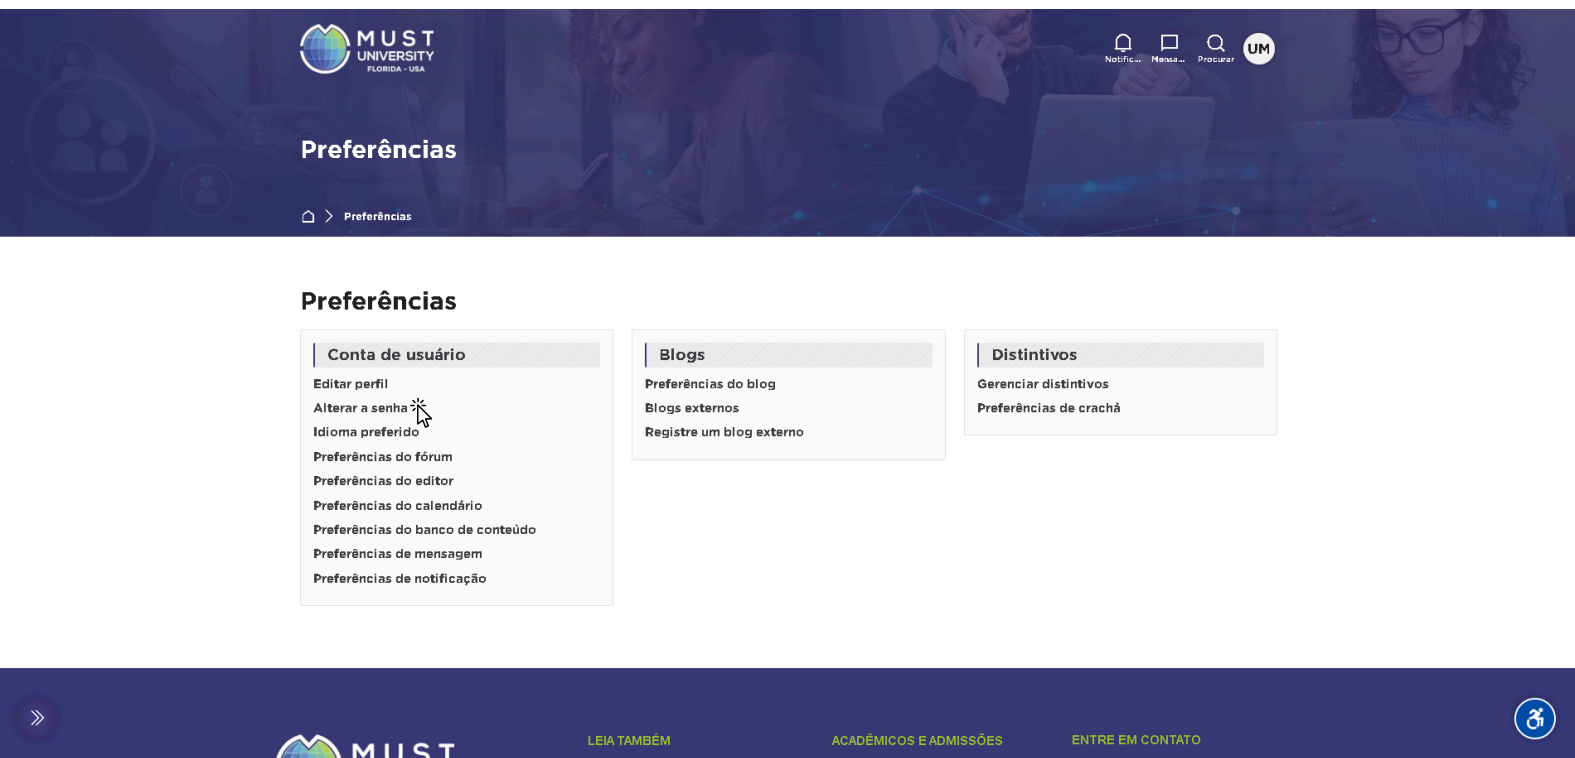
MUST UNIVERSITY FLORIDA - USA

Notific... Mensa... Procurar UM

Preferências

Preferências

Preferências

Conta de usuário
Editar perfil
Alterar a senha
Idioma preferido
Preferências do fórum
Preferências do editor
Preferências do calendário
Preferências do banco de conteúdo
Preferências de mensagem
Preferências de notificação

Blogs
Preferências do blog
Blogs externos
Registre um blog externo

Distintivos
Gerenciar distintivos
Preferências de crachá

MUST

LEIA TAMBÉM

ACADÊMICOS E ADMISSÕES

ENTRE EM CONTATO